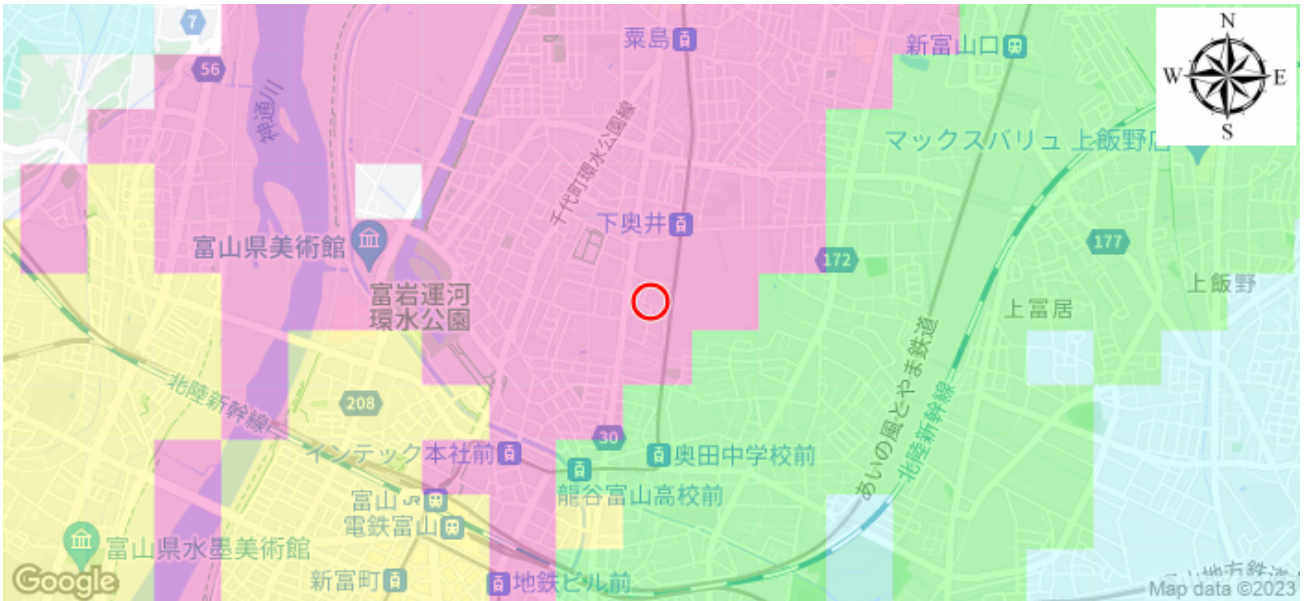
7
56
粟島
新富山口
N
W
E
S
神通川
千代町環水公園線
マックスバリュ 上飯野店
下奥井
富山県美術館
172
177
上飯野
富岩運河
環水公園
上冨居
あいの風とやま鉄道
北陸新幹線
北陸新幹線
208
30
インテック本社前
奥田中学校前
富山
電鉄富山
龍谷富山高校前
富山県水墨美術館
新富町
地鉄ビル前
Google
Map data ©2023